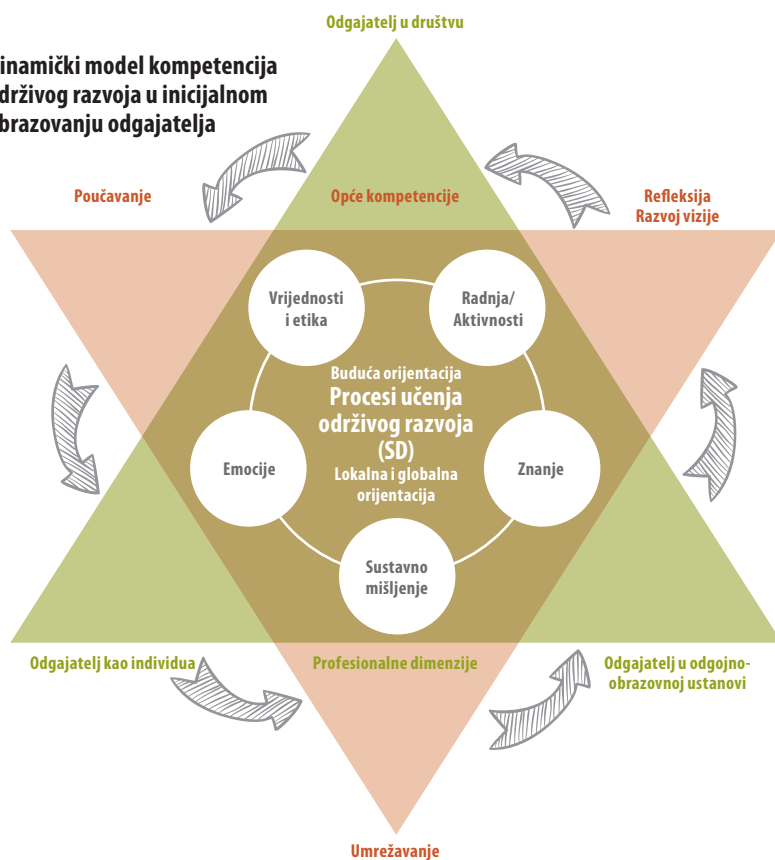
inamički model kompetencija održivog razvoja u inicijalnom brazovanju odgajatelja

Odgajatelj u društvu

Poučavanje

Opće kompetencije

Refleksija
Razvoj vizije

Vrijednosti i etika

Radnja/ Aktivnosti

Buduća orijentacija
Procesi učenja održivog razvoja (SD)
Lokalna i globalna orijentacija

Emocije

Znanje

Sustavno mišljenje

Odgajatelj kao individua

Profesionalne dimenzije

Odgajatelj u odgojno-obrazovnoj ustanovi

Umrežavanje